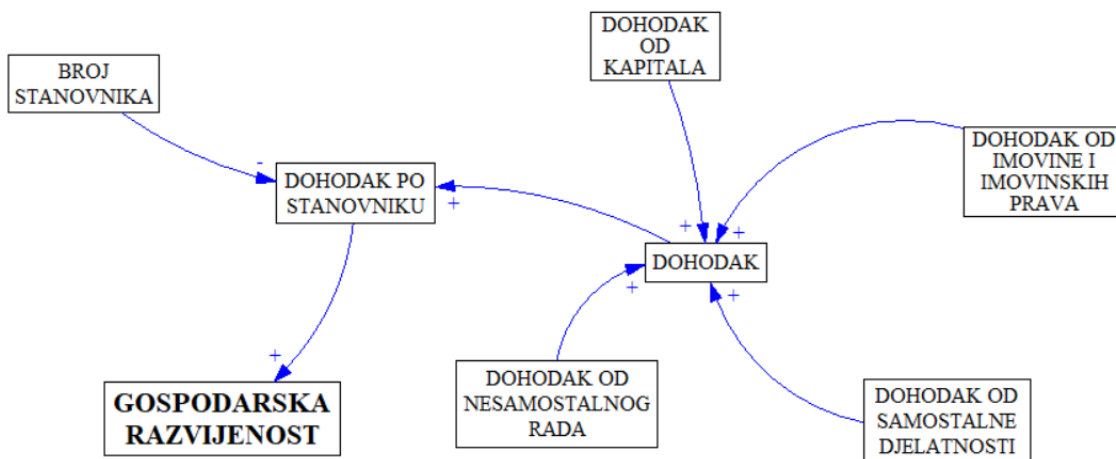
BROJ STANOVNIKA

-

DOHODAK PO STANOVNIKU

+

DOHODAK OD KAPITALA

DOHODAK OD IMOVINE I IMOVINSKIH PRAVA

+

+

DOHODAK

+

+

+

GOSPODARSKA RAZVIJENOST

DOHODAK OD NESAMOSTALNOG RADA

DOHODAK OD SAMOSTALNE DJELATNOSTI